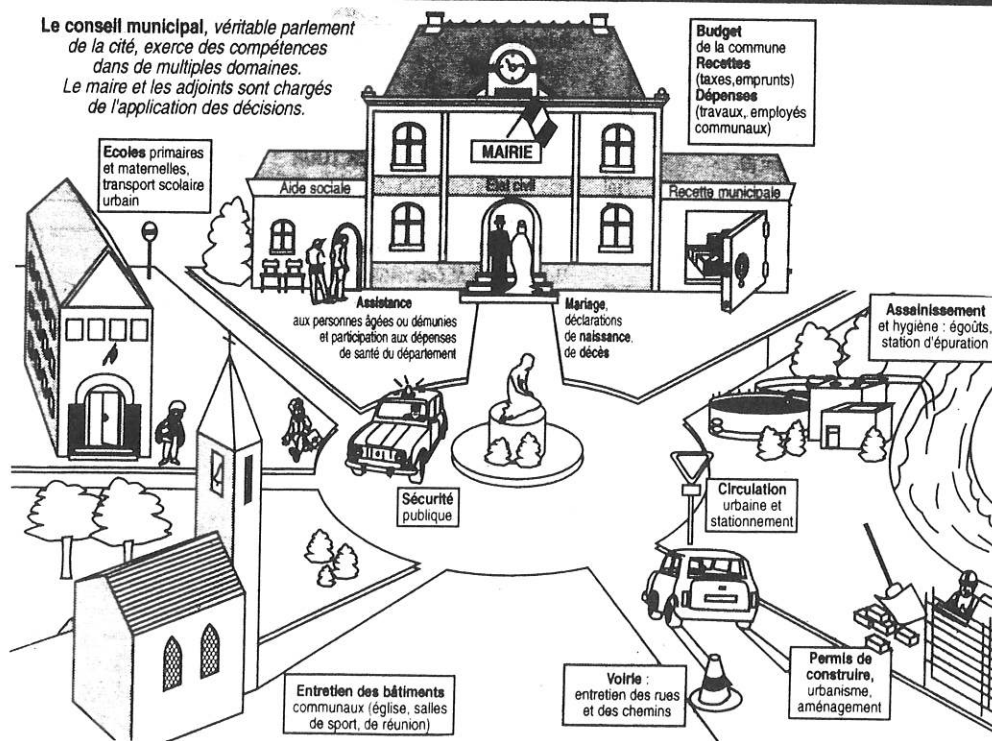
**Le conseil municipal**, *véritable parlement de la cité, exerce des compétences dans de multiples domaines. Le maire et les adjoints sont chargés de l'application des décisions.*

**Budget** de la commune
**Recettes** (taxes,emprunts)
**Dépenses** (travaux, employés communaux)

MAIRIE

Aide sociale

Etat civil

Recette municipale

**Ecoles** primaires et maternelles, transport scolaire urbain

**Assistance** aux personnes âgées ou démunies et participation aux dépenses de santé du département

**Mariage**, déclarations de **naissance**, de **décès**

**Assainissement** et hygiène : égoûts, station d'épuration

**Sécurité** publique

**Circulation** urbaine et stationnement

**Entretien des bâtiments** communaux (église, salles de sport, de réunion)

**Voirie** : entretien des rues et des chemins

**Permis de construire**, urbanisme, aménagement